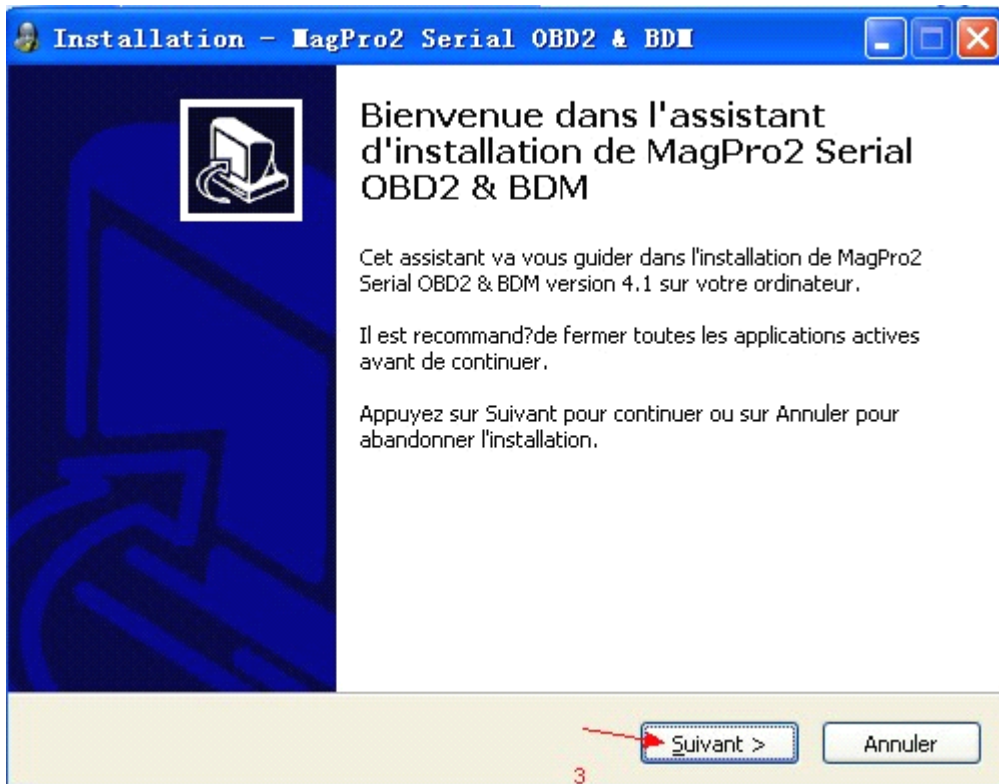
Installation - ▮agPro2 Serial OBD2 & BD▮

Bienvenue dans l'assistant d'installation de MagPro2 Serial OBD2 & BDM

Cet assistant va vous guider dans l'installation de MagPro2 Serial OBD2 & BDM version 4.1 sur votre ordinateur.

Il est recommand?de fermer toutes les applications actives avant de continuer.

Appuyez sur Suivant pour continuer ou sur Annuler pour abandonner l'installation.

Suivant >

Annuler

3